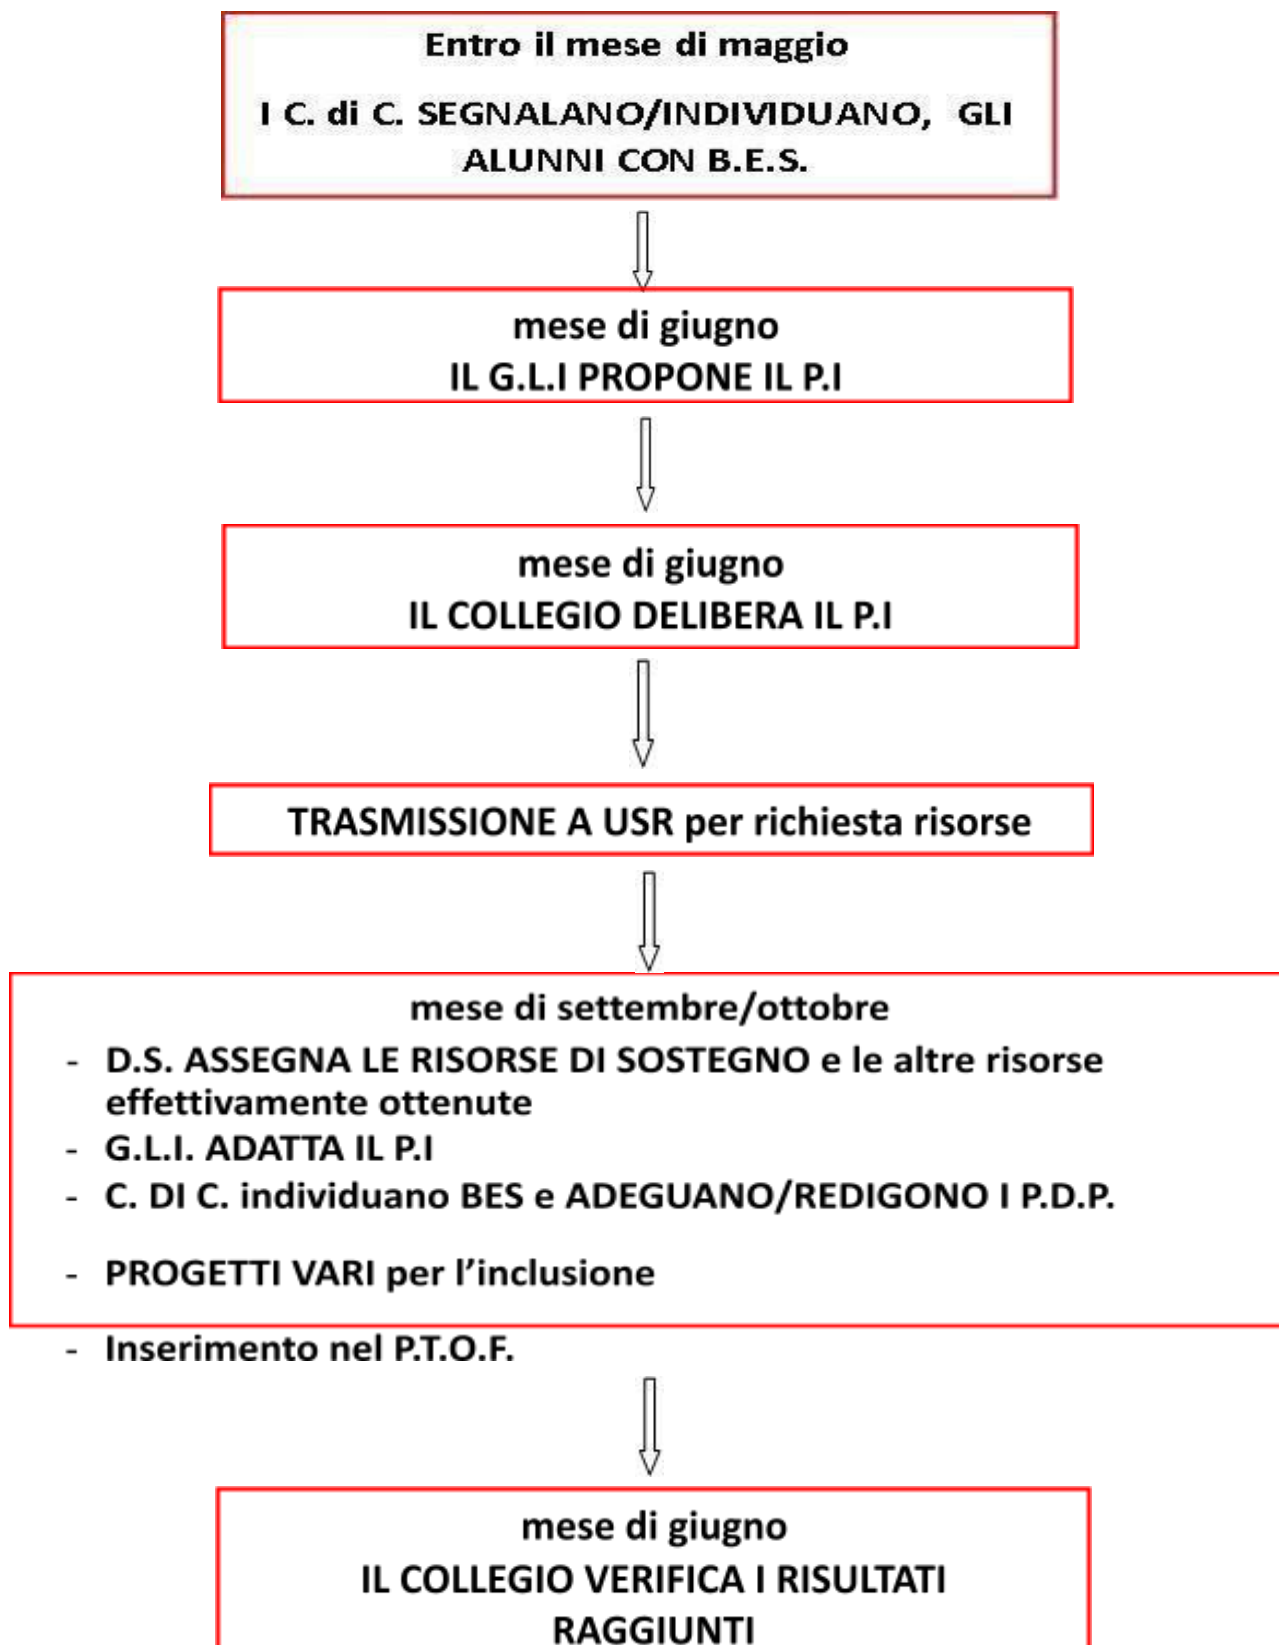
Entro il mese di maggio

I C. di C. SEGNALANO/INDIVIDUANO, GLI ALUNNI CON B.E.S.

mese di giugno
IL G.L.I PROPONE IL P.I

mese di giugno
IL COLLEGIO DELIBERA IL P.I

TRASMISSIONE A USR per richiesta risorse

mese di settembre/ottobre

- D.S. ASSEGNA LE RISORSE DI SOSTEGNO e le altre risorse effettivamente ottenute
- G.L.I. ADATTA IL P.I
- C. DI C. individuano BES e ADEGUANO/REDIGONO I P.D.P.
- PROGETTI VARI per l'inclusione
- Inserimento nel P.T.O.F.

mese di giugno
IL COLLEGIO VERIFICA I RISULTATI RAGGIUNTI